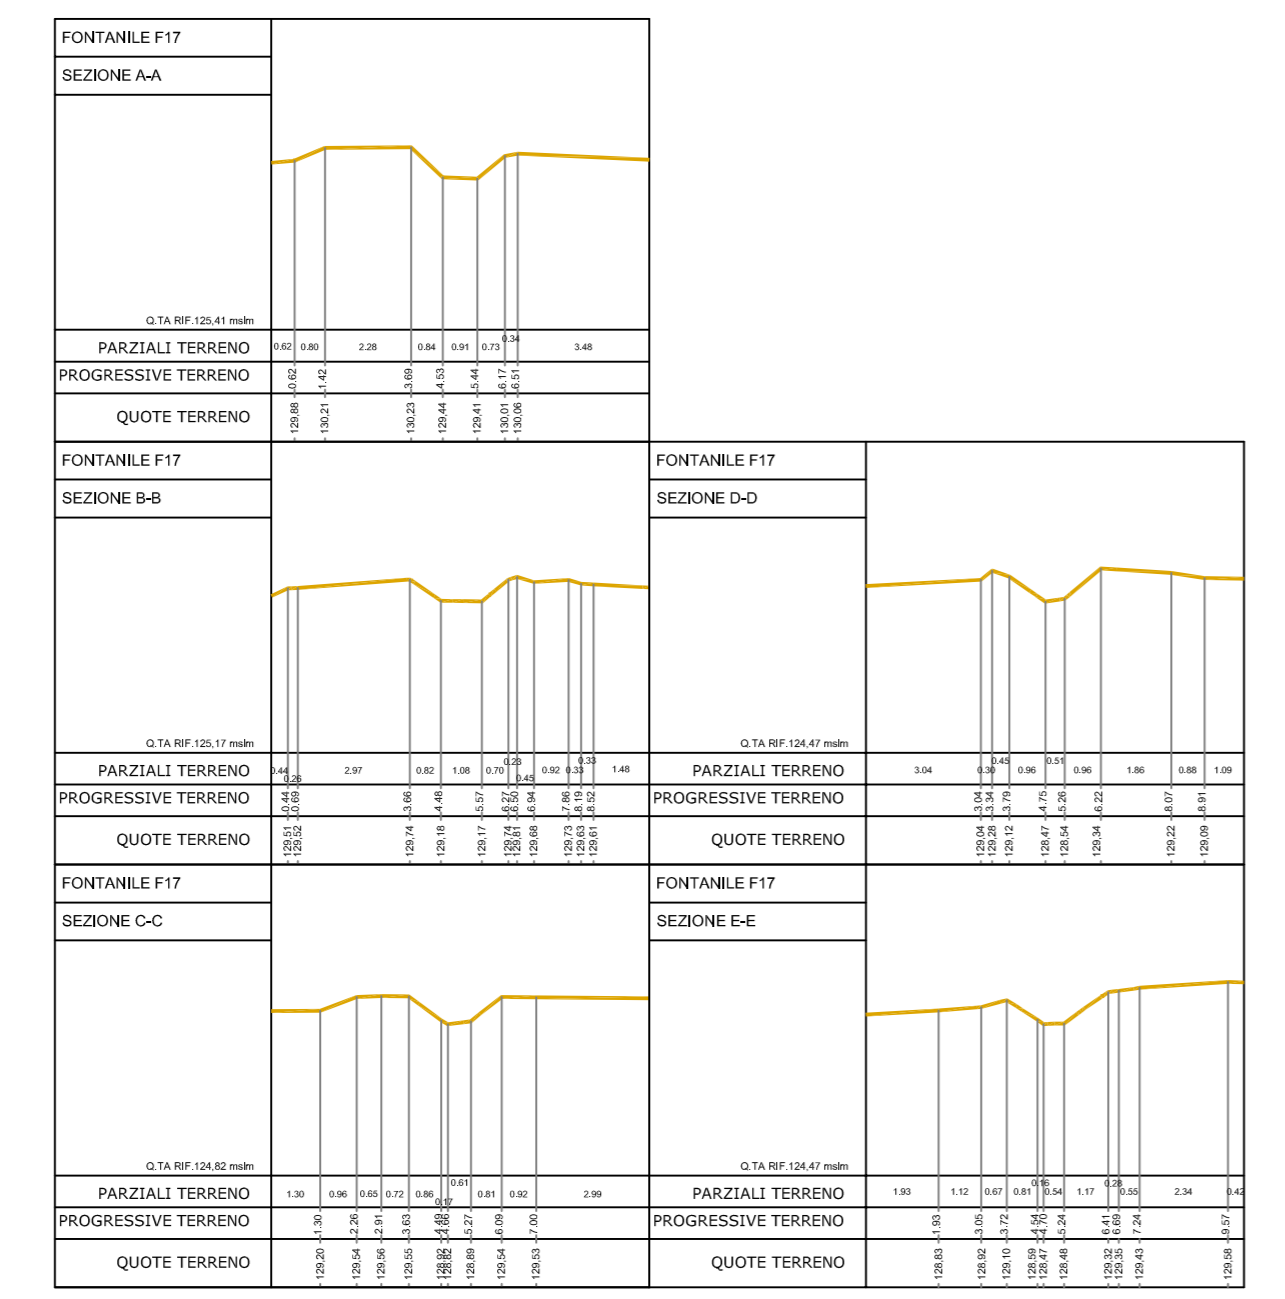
FONTANILE F17
SEZIONE A-A

Q.TA RIF.125,41 mslm

PARZIALI TERRENO 0.62 0.80 2.28 0.84 0.91 0.73 0.34 3.48
PROGRESSIVE TERRENO 0.62 1.42 3.69 4.53 5.44 6.17 6.51
QUOTE TERRENO 129,88 130,21 130,23 129,44 129,41 130,01 130,06

FONTANILE F17
SEZIONE B-B

Q.TA RIF.125,17 mslm

PARZIALI TERRENO 0.44 0.26 2.97 0.82 1.08 0.70 0.23 0.45 0.92 0.33 0.33 1.48
PROGRESSIVE TERRENO 0.44 0.69 3.66 4.48 5.57 6.27 6.50 6.94 7.86 8.19 8.52
QUOTE TERRENO 129,51 129,52 129,74 129,18 129,17 129,74 129,81 129,68 129,73 129,63 129,61

FONTANILE F17
SEZIONE D-D

Q.TA RIF.124,47 mslm

PARZIALI TERRENO 3.04 0.30 0.45 0.96 0.51 0.96 1.86 0.88 1.09
PROGRESSIVE TERRENO 3.04 3.34 3.79 4.75 5.26 6.22 8.07 8.91
QUOTE TERRENO 129,04 129,28 129,12 128,47 128,54 129,34 129,22 129,09

FONTANILE F17
SEZIONE C-C

Q.TA RIF.124,82 mslm

PARZIALI TERRENO 1.30 0.96 0.65 0.72 0.86 0.17 0.61 0.81 0.92 2.99
PROGRESSIVE TERRENO 1.30 2.26 2.91 3.63 4.49 4.66 5.27 6.09 7.00
QUOTE TERRENO 129,20 129,54 129,56 129,55 128,92 128,82 128,89 129,54 129,53

FONTANILE F17
SEZIONE E-E

Q.TA RIF.124,47 mslm

PARZIALI TERRENO 1.93 1.12 0.67 0.81 0.16 0.54 1.17 0.28 0.55 2.34 0.42
PROGRESSIVE TERRENO 1.93 3.05 3.72 4.54 4.70 5.24 6.41 6.69 7.24 9.57
QUOTE TERRENO 128,83 128,92 129,10 128,59 128,47 128,48 129,32 129,35 129,43 129,58